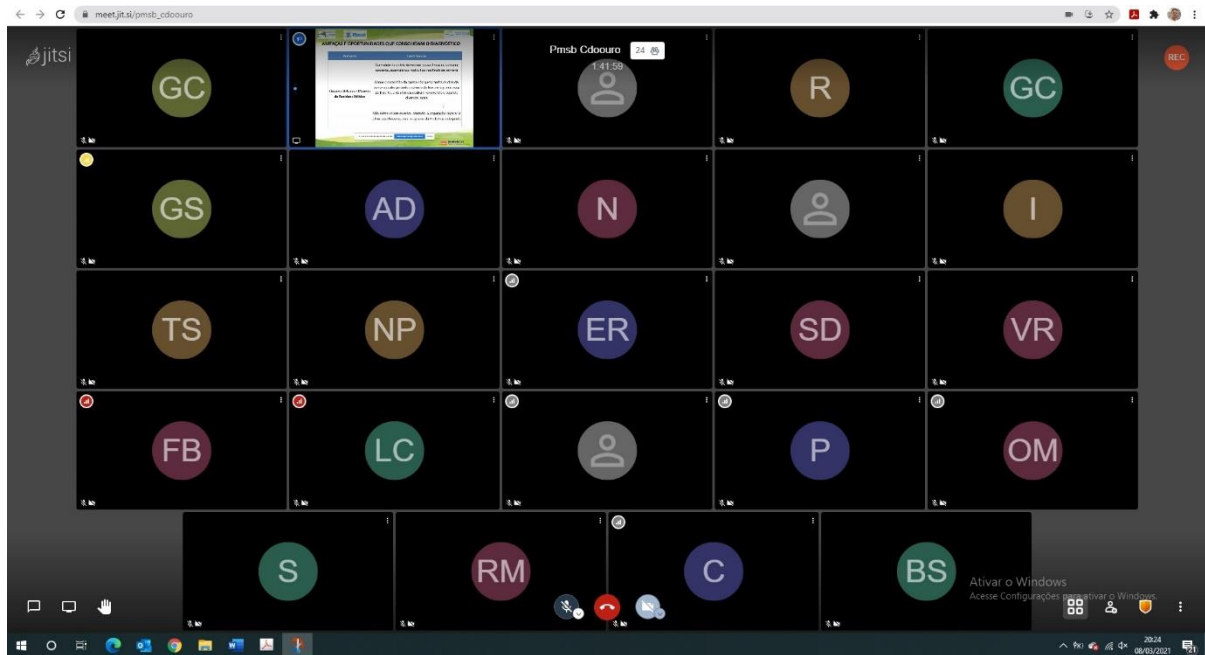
meet.jit.si/pmsb_cdoouro

jitsi

REC

Pmsb Cdoouro 24

1:41:59

GC

AMEAÇAS E OPORTUNIDADES QUE CONDICIONAM O DIAGNÓSTICO

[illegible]

R

GC

GS

AD

N

I

TS

NP

ER

SD

VR

FB

LC

P

OM

S

RM

C

BS

Ativar o Windows
Acesse Configurações para ativar o Windows.

20:24
08/03/2021